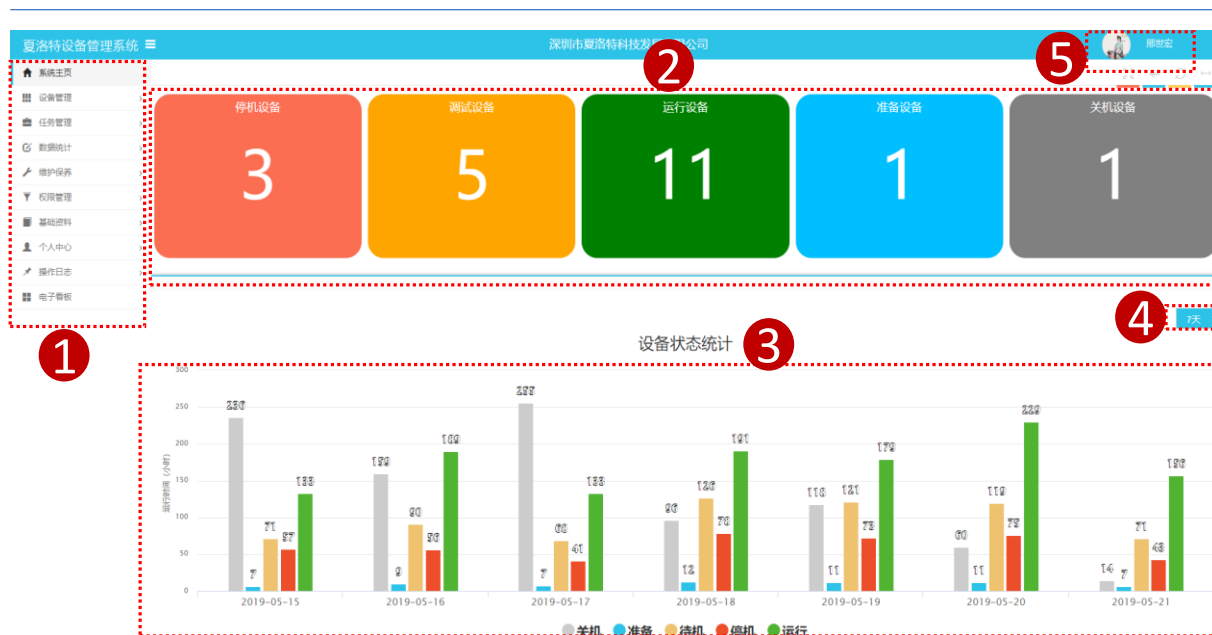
夏洛特设备管理系统 ≡

深圳市夏洛特科技发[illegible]公司

5 那世宏

1

系统主页
设备管理
任务管理
数据统计
维护保养
权限管理
基础资料
个人中心
操作日志
电子看板

2

停机设备
3

调试设备
5

运行设备
11

准备设备
1

关机设备
1

4 7天

设备状态统计 3

300
250
200
150
100
50
0

运行时间（小时）

| | 关机 | 准备 | 待机 | 停机 | 运行 |
|---|---|---|---|---|---|
| 2019-05-15 | 236 | 7 | 71 | 57 | 133 |
| 2019-05-16 | 159 | 9 | 90 | 56 | 189 |
| 2019-05-17 | 255 | 7 | 68 | 41 | 133 |
| 2019-05-18 | 96 | 12 | 126 | 78 | 191 |
| 2019-05-19 | 116 | 11 | 121 | 72 | 179 |
| 2019-05-20 | 60 | 11 | 119 | 75 | 229 |
| 2019-05-21 | 14 | 7 | 71 | 43 | 156 |

关机 准备 待机 停机 运行